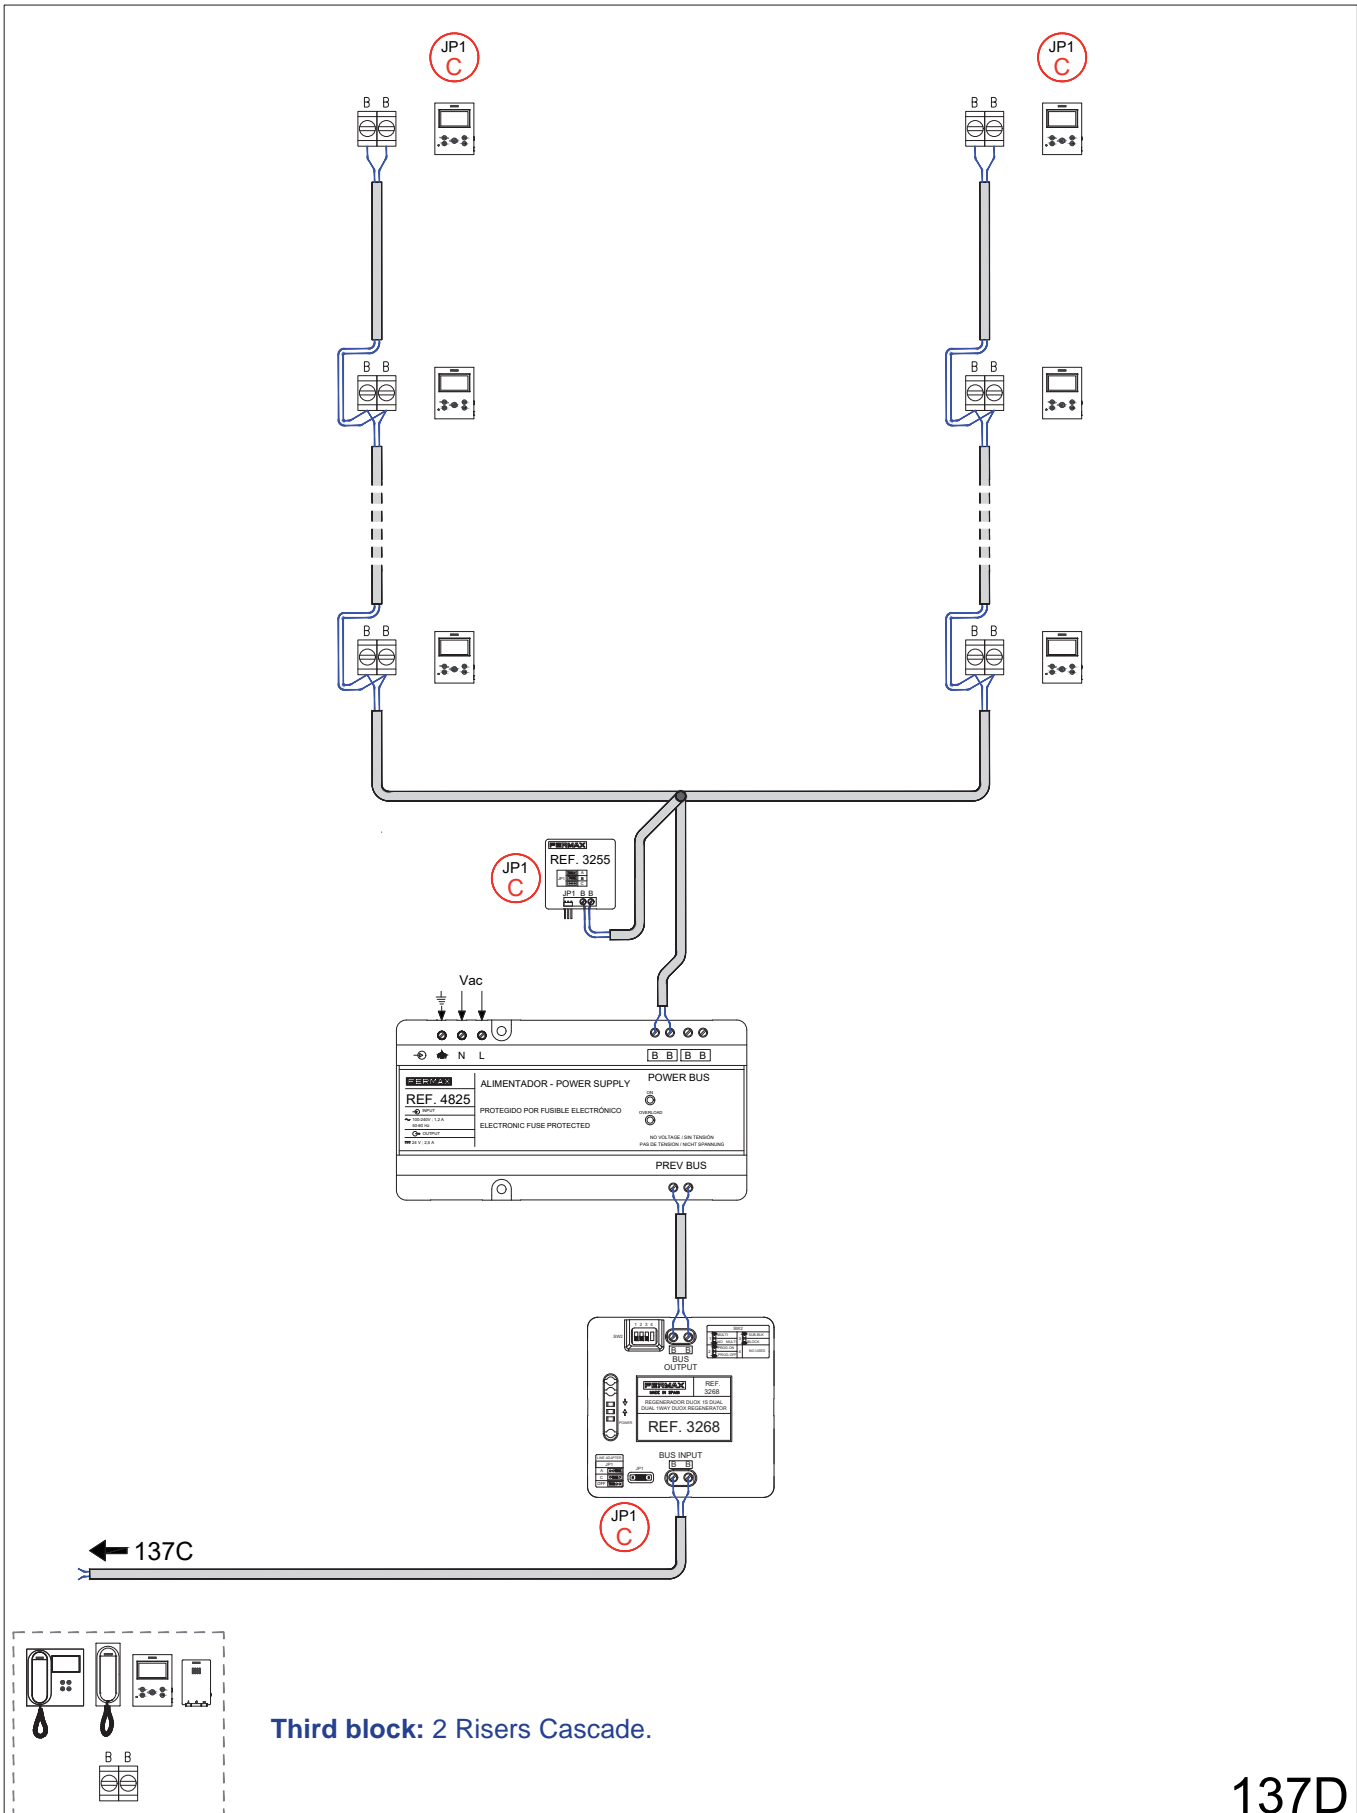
JP1
C

JP1
C

B B

B B

B B

B B

B B

B B

FERMAX
REF. 3255
JP1 B B

JP1
C

Vac

N L

B B B B

FERMAX
REF. 4825
INPUT
OUTPUT

ALIMENTADOR - POWER SUPPLY
PROTEGIDO POR FUSIBLE ELECTRÓNICO
ELECTRONIC FUSE PROTECTED

POWER BUS
ON
OVERLOAD
NO VOLTAGE / SIN TENSIÓN
PAS DE TENSION / NICHT SPANNUNG

PREV BUS

1 2 3 4
B B
BUS
OUTPUT

FERMAX
REF. 3268
REGENERADOR DUOX 1S DUAL
DUAL 1WAY DUOX REGENERATOR
REF. 3268

BUS INPUT
B B

JP1
C

137C

B B

**Third block:** 2 Risers Cascade.

137D